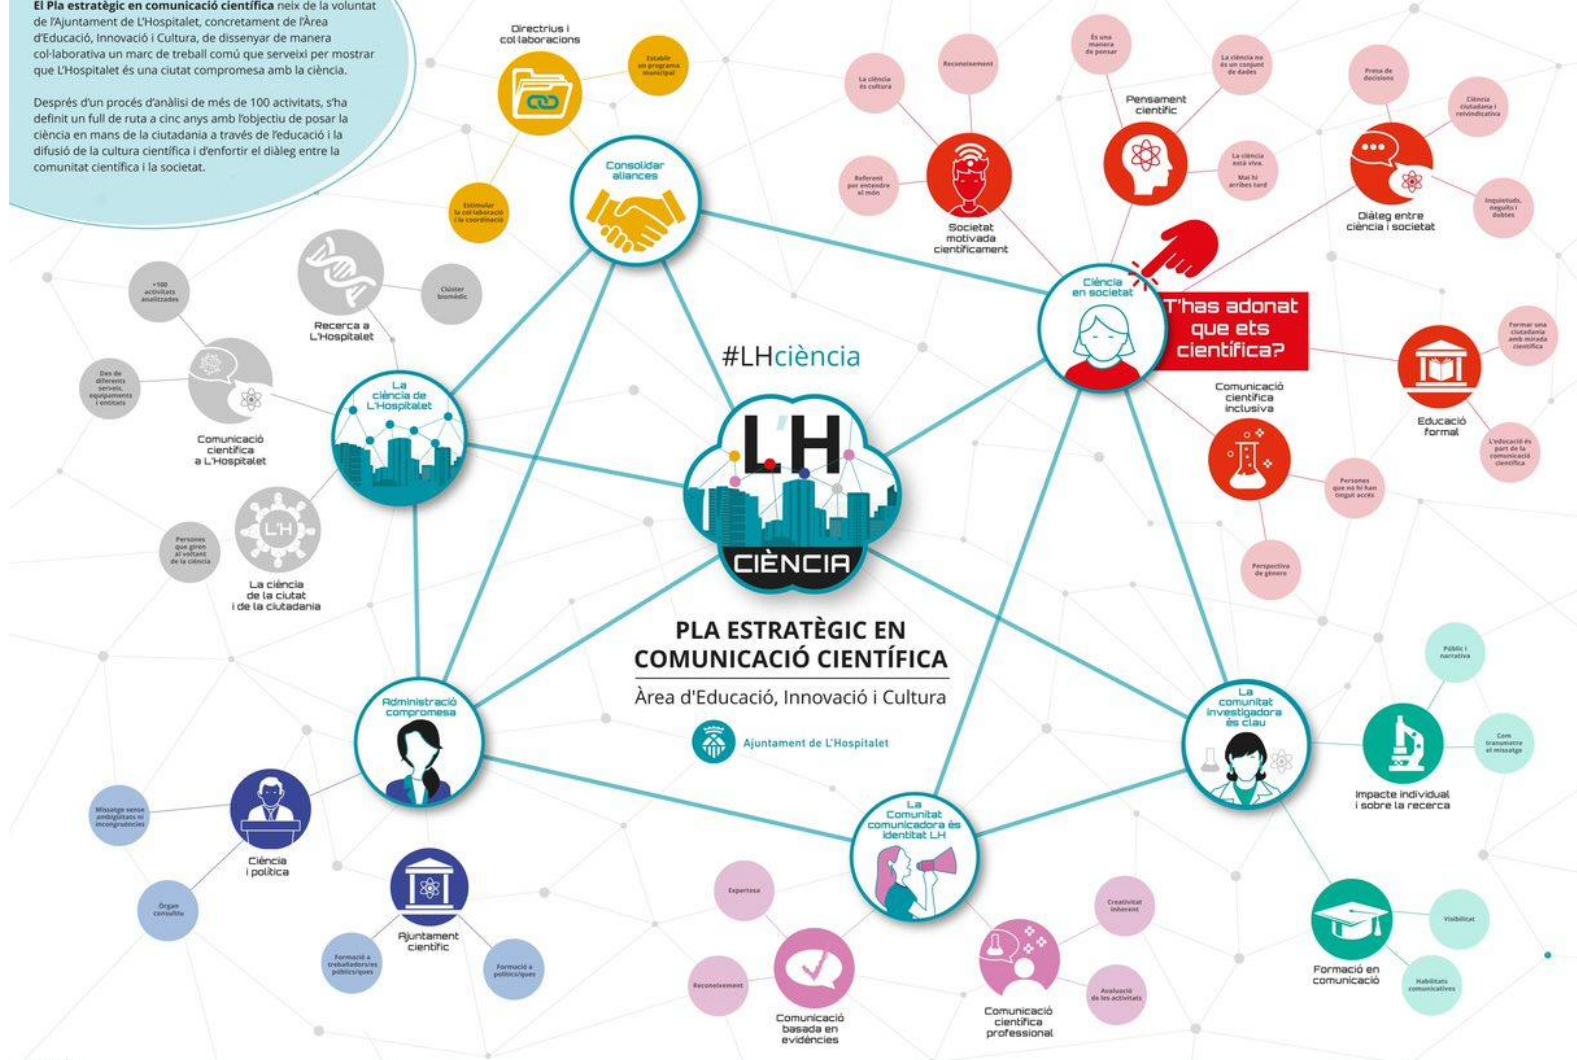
**El Pla estratègic en comunicació científica** neix de la voluntat de l'Ajuntament de L'Hospitalet, concretament de l'Àrea d'Educació, Innovació i Cultura, de dissenyar de manera col·laborativa un marc de treball comú que serveixi per mostrar que L'Hospitalet és una ciutat compromesa amb la ciència.

Després d'un procés d'anàlisi de més de 100 activitats, s'ha definit un full de ruta a cinc anys amb l'objectiu de posar la ciència en mans de la ciutadania a través de l'educació i la difusió de la cultura científica i d'enfortir el diàleg entre la comunitat científica i la societat.

Directrius i col·laboracions

Establir un programa municipal

Consolidar aliances

Estimular la col·laboració i la coordinació

La ciència és cultura

Reconeixement

Referent per entendre el món

Societat motivada científicament

És una manera de pensar

La ciència no és un conjunt de dades

Pensament científic

La ciència està viva. Mai hi arribes tard

Presa de decisions

Ciència ciutadana i reivindicativa

Diàleg entre ciència i societat

Inquietuds, neguits i dubtes

Ciència en societat

T'has adonat que ets científica?

Formar una ciutadania amb mirada científica

Educació formal

L'educació és part de la comunicació científica

Comunicació científica inclusiva

Persones que no hi han tingut accés

Perspectiva de gènere

Recerca a L'Hospitalet

Clúster biomèdic

+100 activitats analitzades

Des de diferents serveis, equipaments i entitats

Comunicació científica a L'Hospitalet

La ciència de L'Hospitalet

Persones que giren al voltant de la ciència

La ciència de la ciutat i de la ciutadania

#LHciència

L'H

CIÈNCIA

PLA ESTRATÈGIC EN COMUNICACIÓ CIENTÍFICA

Àrea d'Educació, Innovació i Cultura

Ajuntament de L'Hospitalet

Administració compromesa

Missatge sense ambigüitats ni incongruències

Ciència i política

Òrgan consultiu

Ajuntament científic

Formació a treballadores públics/ques

Formació a polítics/ques

La Comunitat comunicadora és identitat LH

Expertesa

Reconeixement

Comunicació basada en evidències

Creativitat inherent

Comunicació científica professional

Avaluació de les activitats

La comunitat investigadora és clau

Públic i narrativa

Com transmetre el missatge

Impacte individual i sobre la recerca

Formació en comunicació

Visibilitat

Habilitats comunicatives